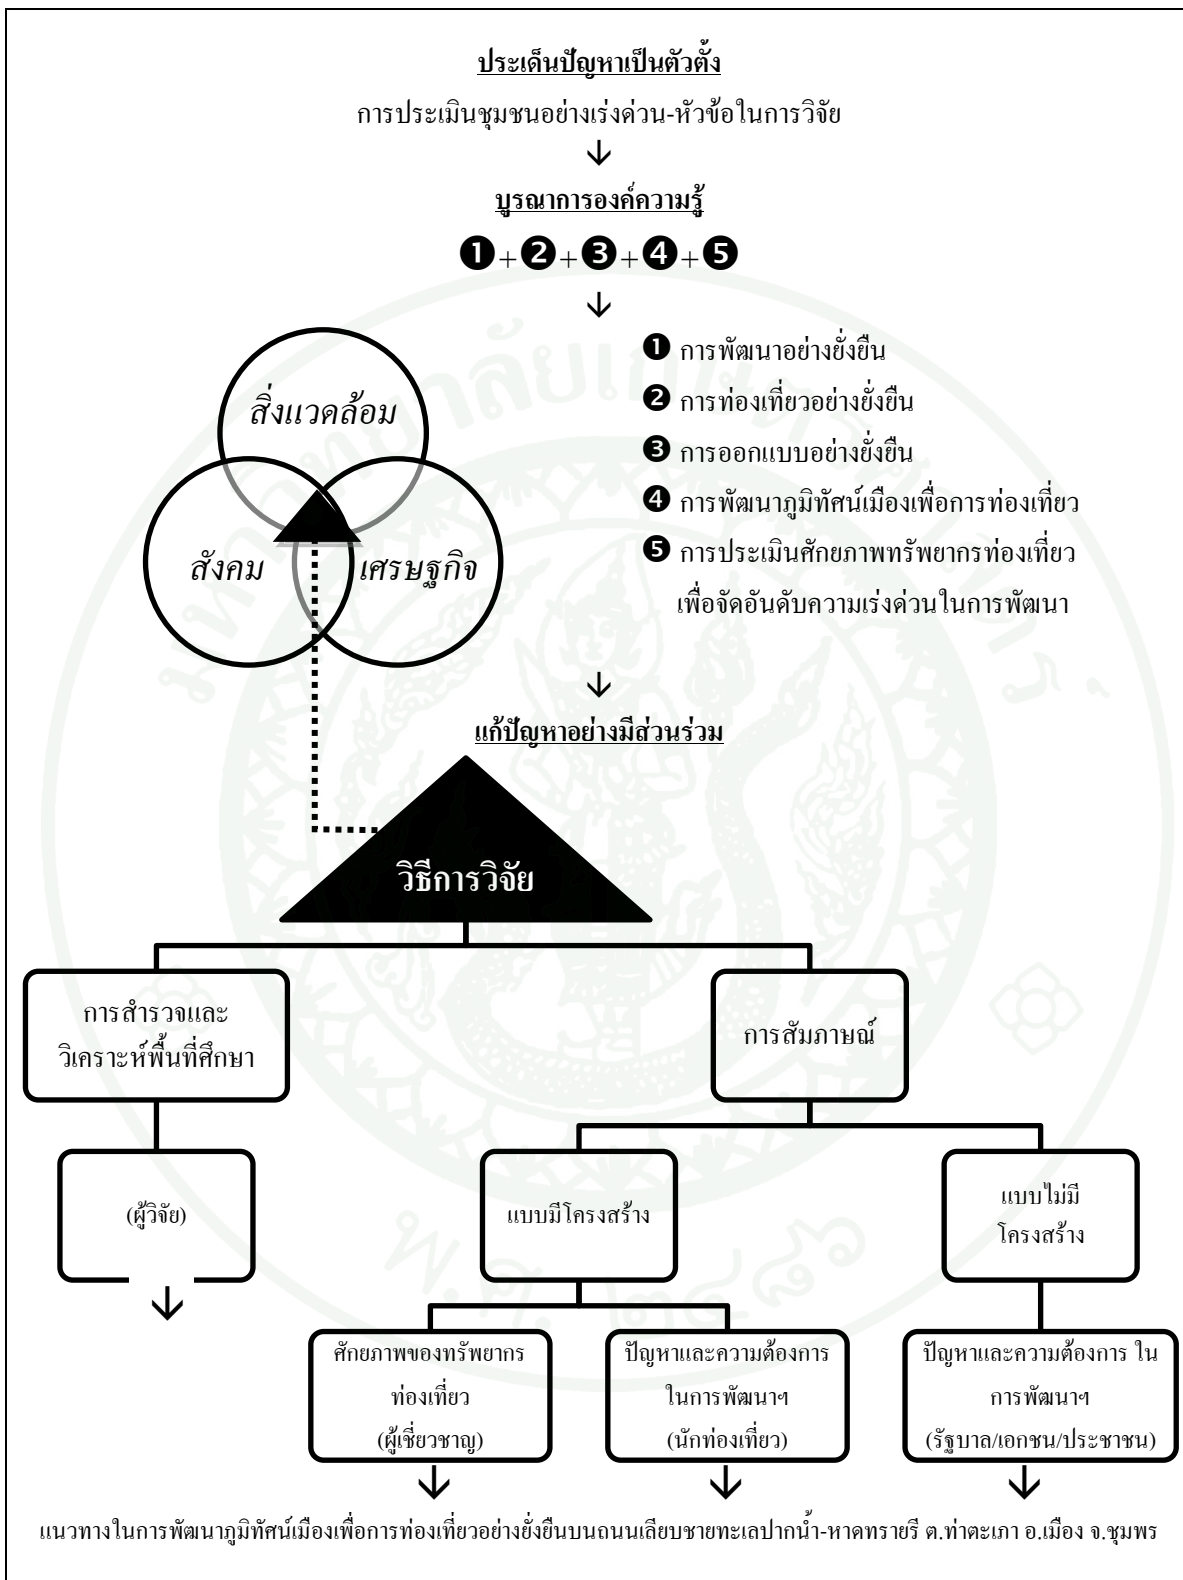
ประเด็นปัญหาเป็นตัวตั้ง

การประเมินชุมชนอย่างเร่งด่วน-หัวข้อในการวิจัย

↓

บูรณาการองค์ความรู้

❶+❷+❸+❹+❺

↓

สิ่งแวดล้อม

สังคม

เศรษฐกิจ

❶ การพัฒนาอย่างยั่งยืน

❷ การท่องเที่ยวอย่างยั่งยืน

❸ การออกแบบอย่างยั่งยืน

❹ การพัฒนาภูมิทัศน์เมืองเพื่อการท่องเที่ยว

❺ การประเมินศักยภาพทรัพยากรท่องเที่ยว เพื่อจัดอันดับความเร่งด่วนในการพัฒนา

↓

แก้ปัญหาอย่างมีส่วนร่วม

วิธีการวิจัย

การสำรวจและวิเคราะห์พื้นที่ศึกษา

การสัมภาษณ์

(ผู้วิจัย)

แบบมีโครงสร้าง

แบบไม่มีโครงสร้าง

ศักยภาพของทรัพยากรท่องเที่ยว (ผู้เชี่ยวชาญ)

ปัญหาและความต้องการในการพัฒนาฯ (นักท่องเที่ยว)

ปัญหาและความต้องการ ในการพัฒนาฯ (รัฐบาล/เอกชน/ประชาชน)

แนวทางในการพัฒนาภูมิทัศน์เมืองเพื่อการท่องเที่ยวอย่างยั่งยืนบนถนนเลียบชายทะเลปากน้ำ-หาดทรายรี ต.ท่าตะเภา อ.เมือง จ.ชุมพร